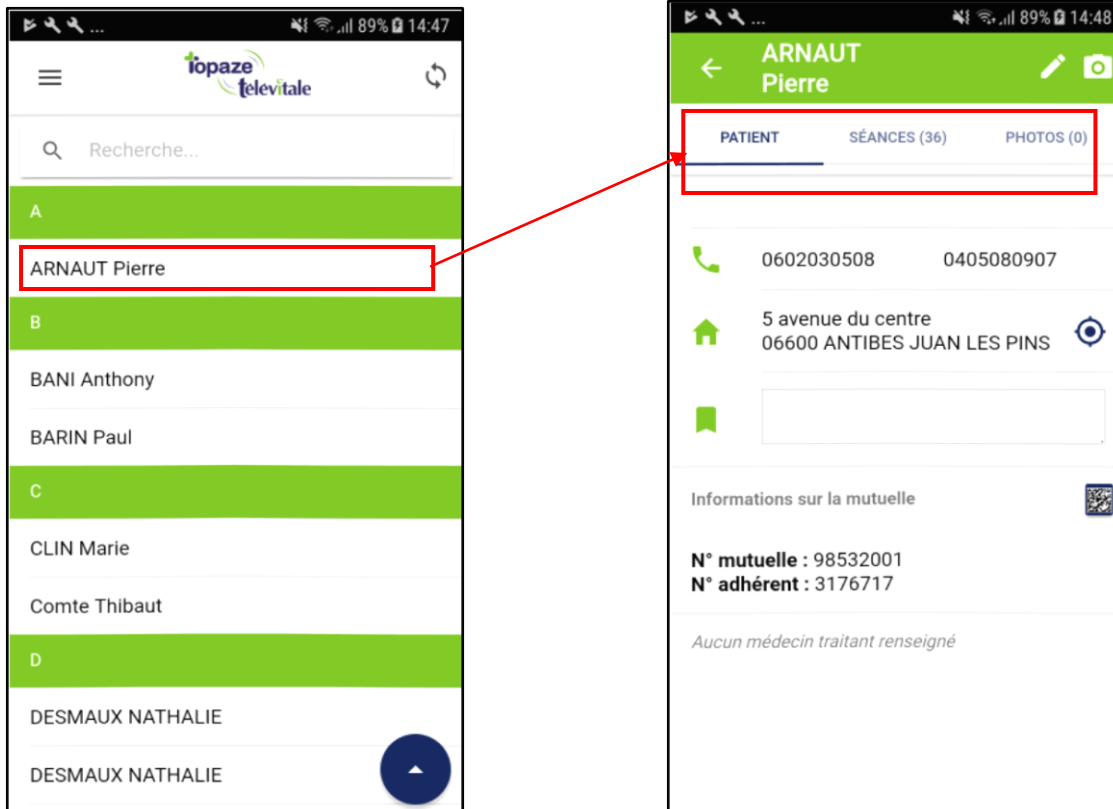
89% 14:47

topaze televitale

Recherche...

A

ARNAUT Pierre

B

BANI Anthony

BARIN Paul

C

CLIN Marie

Comte Thibaut

D

DESMAUX NATHALIE

DESMAUX NATHALIE

89% 14:48

ARNAUT
Pierre

PATIENT

SÉANCES (36)

PHOTOS (0)

0602030508

0405080907

5 avenue du centre
06600 ANTIBES JUAN LES PINS

Informations sur la mutuelle

N° mutuelle : 98532001
N° adhérent : 3176717

Aucun médecin traitant renseigné